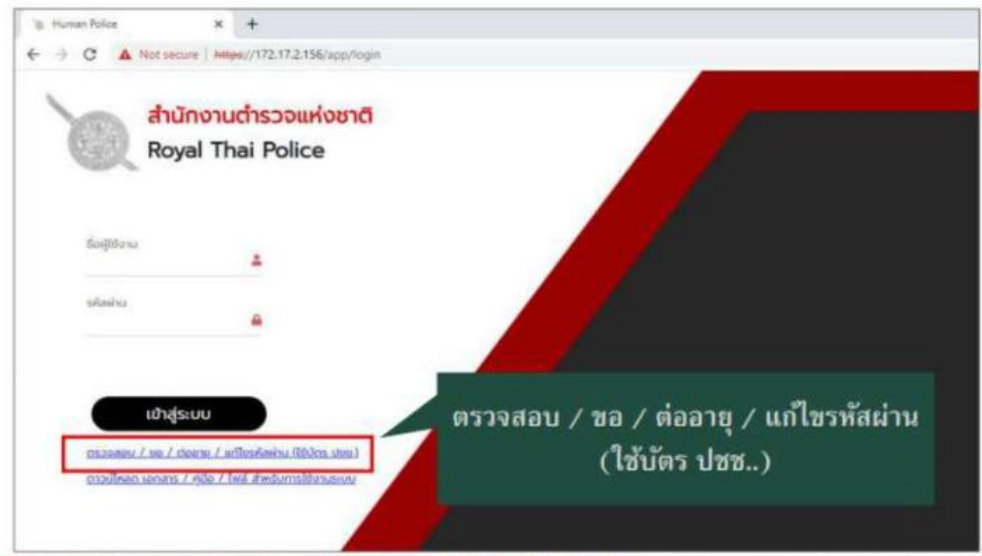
Human Police
Not secure https://172.17.2.156/app/login

สำนักงานตำรวจแห่งชาติ
Royal Thai Police

ชื่อผู้ใช้งาน

รหัสผ่าน

เข้าสู่ระบบ

ตรวจสอบ / ขอ / ต่ออายุ / แก้ไขรหัสผ่าน (ใช้บัตร ปชช.)
ดาวน์โหลด เอกสาร / คู่มือ / ไฟล์ สำหรับการใช้งานระบบ

ตรวจสอบ / ขอ / ต่ออายุ / แก้ไขรหัสผ่าน (ใช้บัตร ปชช..)